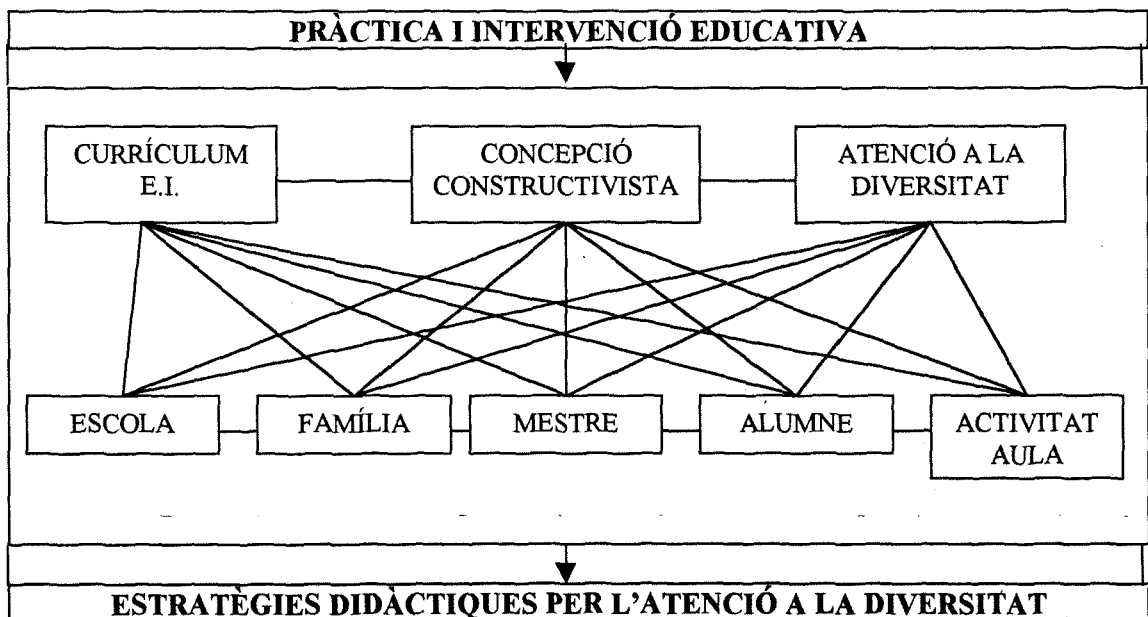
PRÀCTICA I INTERVENCIÓ EDUCATIVA

CURRÍCULUM E.I.

CONCEPCIÓ CONSTRUCTIVISTA

ATENCIÓ A LA DIVERSITAT

ESCOLA

FAMÍLIA

MESTRE

ALUMNE

ACTIVITAT AULA

ESTRATÈGIES DIDÀCTIQUES PER L'ATENCIÓ A LA DIVERSITAT